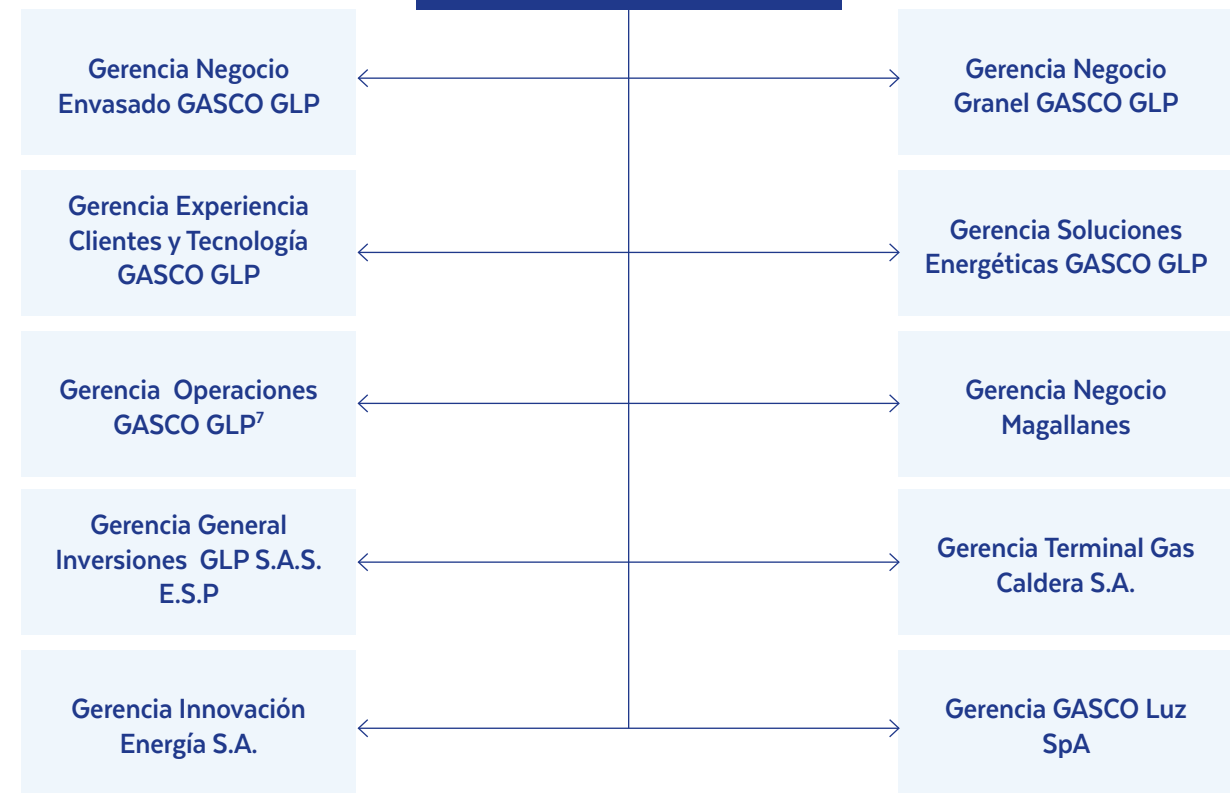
Gerencia Negocio Envasado GASCO GLP

Gerencia Negocio Granel GASCO GLP

Gerencia Experiencia Clientes y Tecnología GASCO GLP

Gerencia Soluciones Energéticas GASCO GLP

Gerencia Operaciones GASCO GLP$^{7}$

Gerencia Negocio Magallanes

Gerencia General Inversiones GLP S.A.S. E.S.P

Gerencia Terminal Gas Caldera S.A.

Gerencia Innovación Energía S.A.

Gerencia GASCO Luz SpA